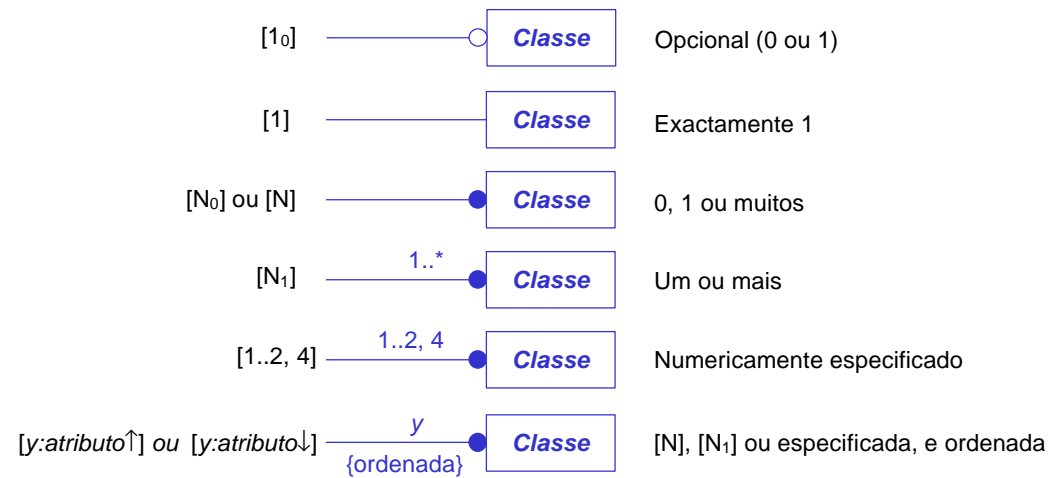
$[1_0]$ Classe Opcional (0 ou 1)

[1] Classe Exactamente 1

$[N_0]$ ou [N] Classe 0, 1 ou muitos

$[N_1]$ 1..* Classe Um ou mais

[1..2, 4] 1..2, 4 Classe Numericamente especificado

[*y:atributo*↑] *ou* [*y:atributo*↓] *y* {ordenada} Classe [N], $[N_1]$ ou especificada, e ordenada